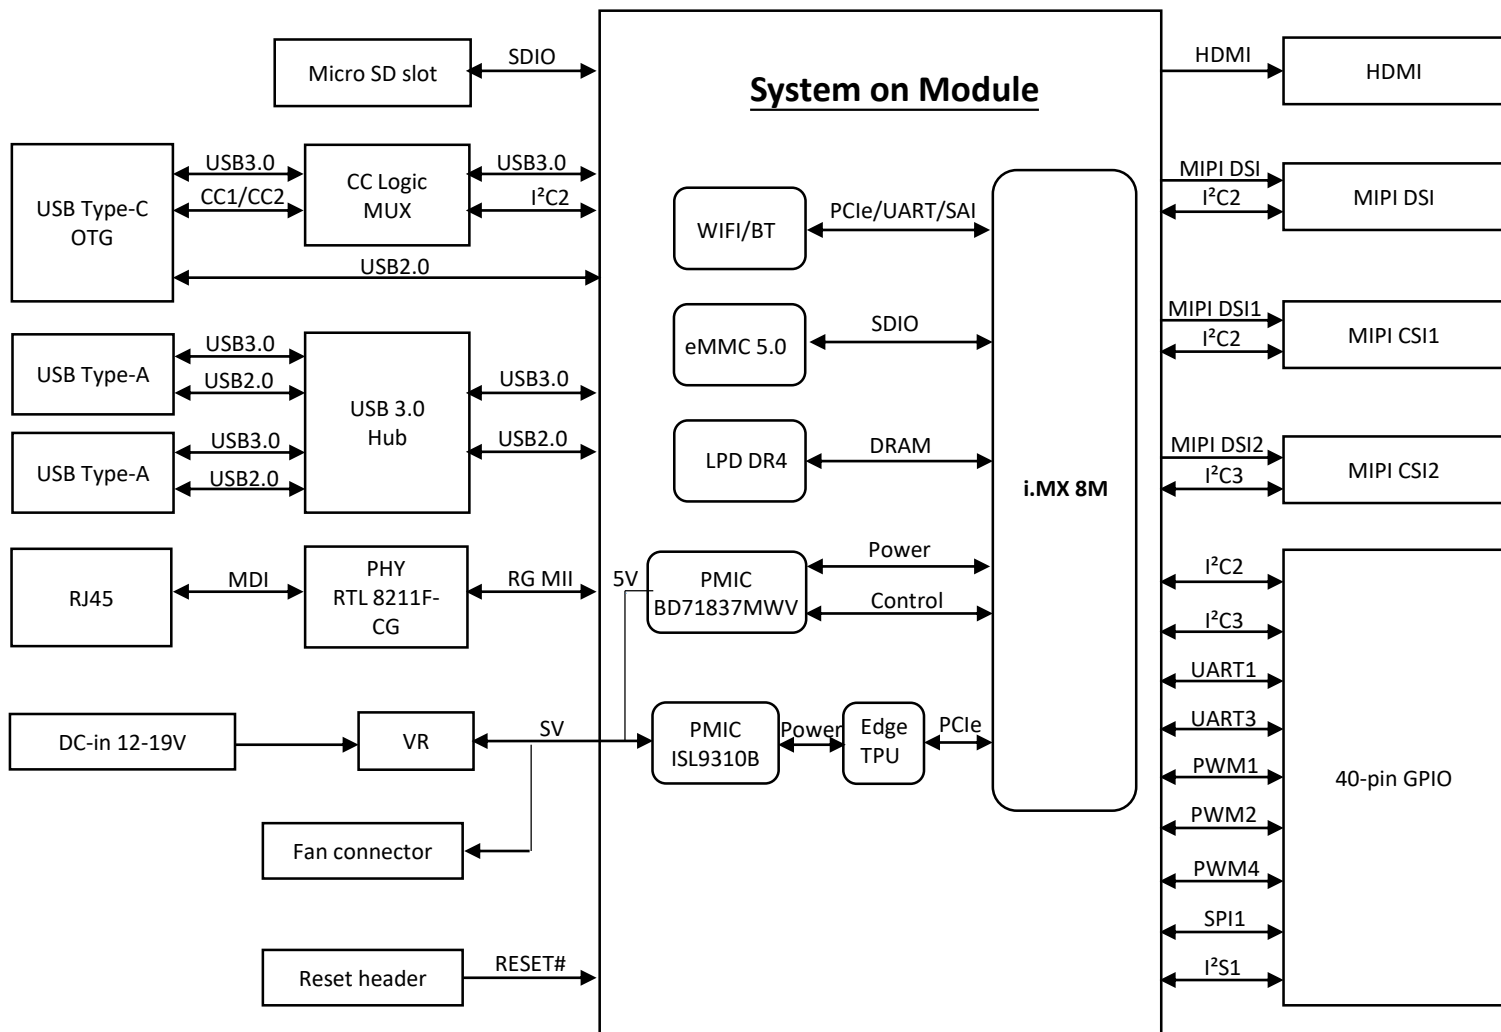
Micro SD slot
SDIO
System on Module
HDMI
HDMI
USB Type-C OTG
USB3.0
CC1/CC2
CC Logic MUX
USB3.0
I²C2
USB2.0
WIFI/BT
PCIe/UART/SAI
MIPI DSI
I²C2
MIPI DSI
eMMC 5.0
SDIO
MIPI DSI1
I²C2
MIPI CSI1
USB Type-A
USB3.0
USB2.0
USB 3.0 Hub
USB3.0
USB2.0
USB Type-A
USB3.0
USB2.0
LPD DR4
DRAM
i.MX 8M
MIPI DSI2
I²C3
MIPI CSI2
RJ45
MDI
PHY RTL 8211F-CG
RG MII
5V
PMIC BD71837MWV
Power
Control
I²C2
I²C3
UART1
UART3
PWM1
PWM2
PWM4
SPI1
I²S1
40-pin GPIO
DC-in 12-19V
VR
SV
PMIC ISL9310B
Power
Edge TPU
PCIe
Fan connector
Reset header
RESET#